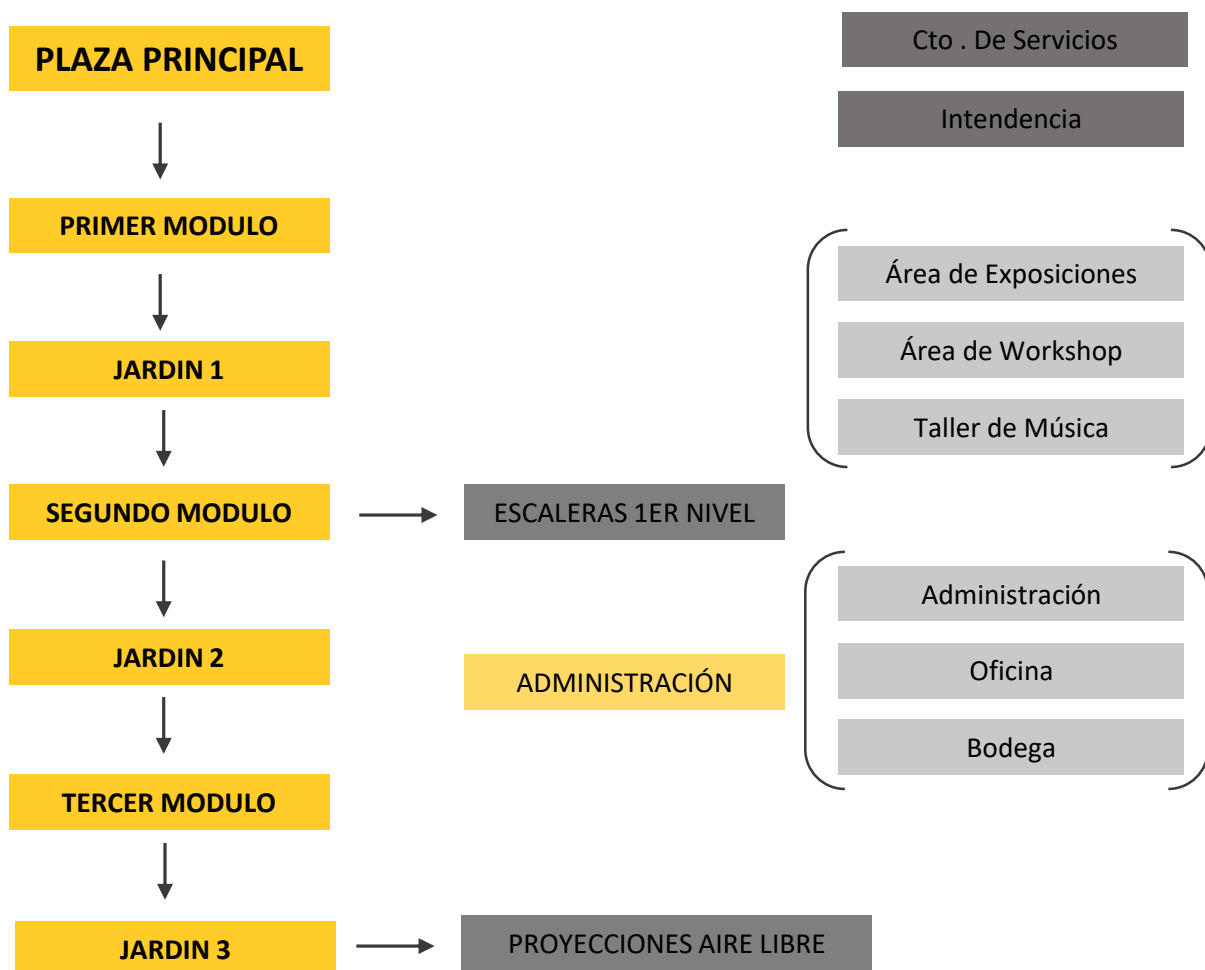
PLAZA PRINCIPAL

Cto . De Servicios

Intendencia

PRIMER MODULO

Área de Exposiciones

Área de Workshop

Taller de Música

JARDIN 1

SEGUNDO MODULO

ESCALERAS 1ER NIVEL

Administración

Oficina

Bodega

JARDIN 2

ADMINISTRACIÓN

TERCER MODULO

JARDIN 3

PROYECCIONES AIRE LIBRE